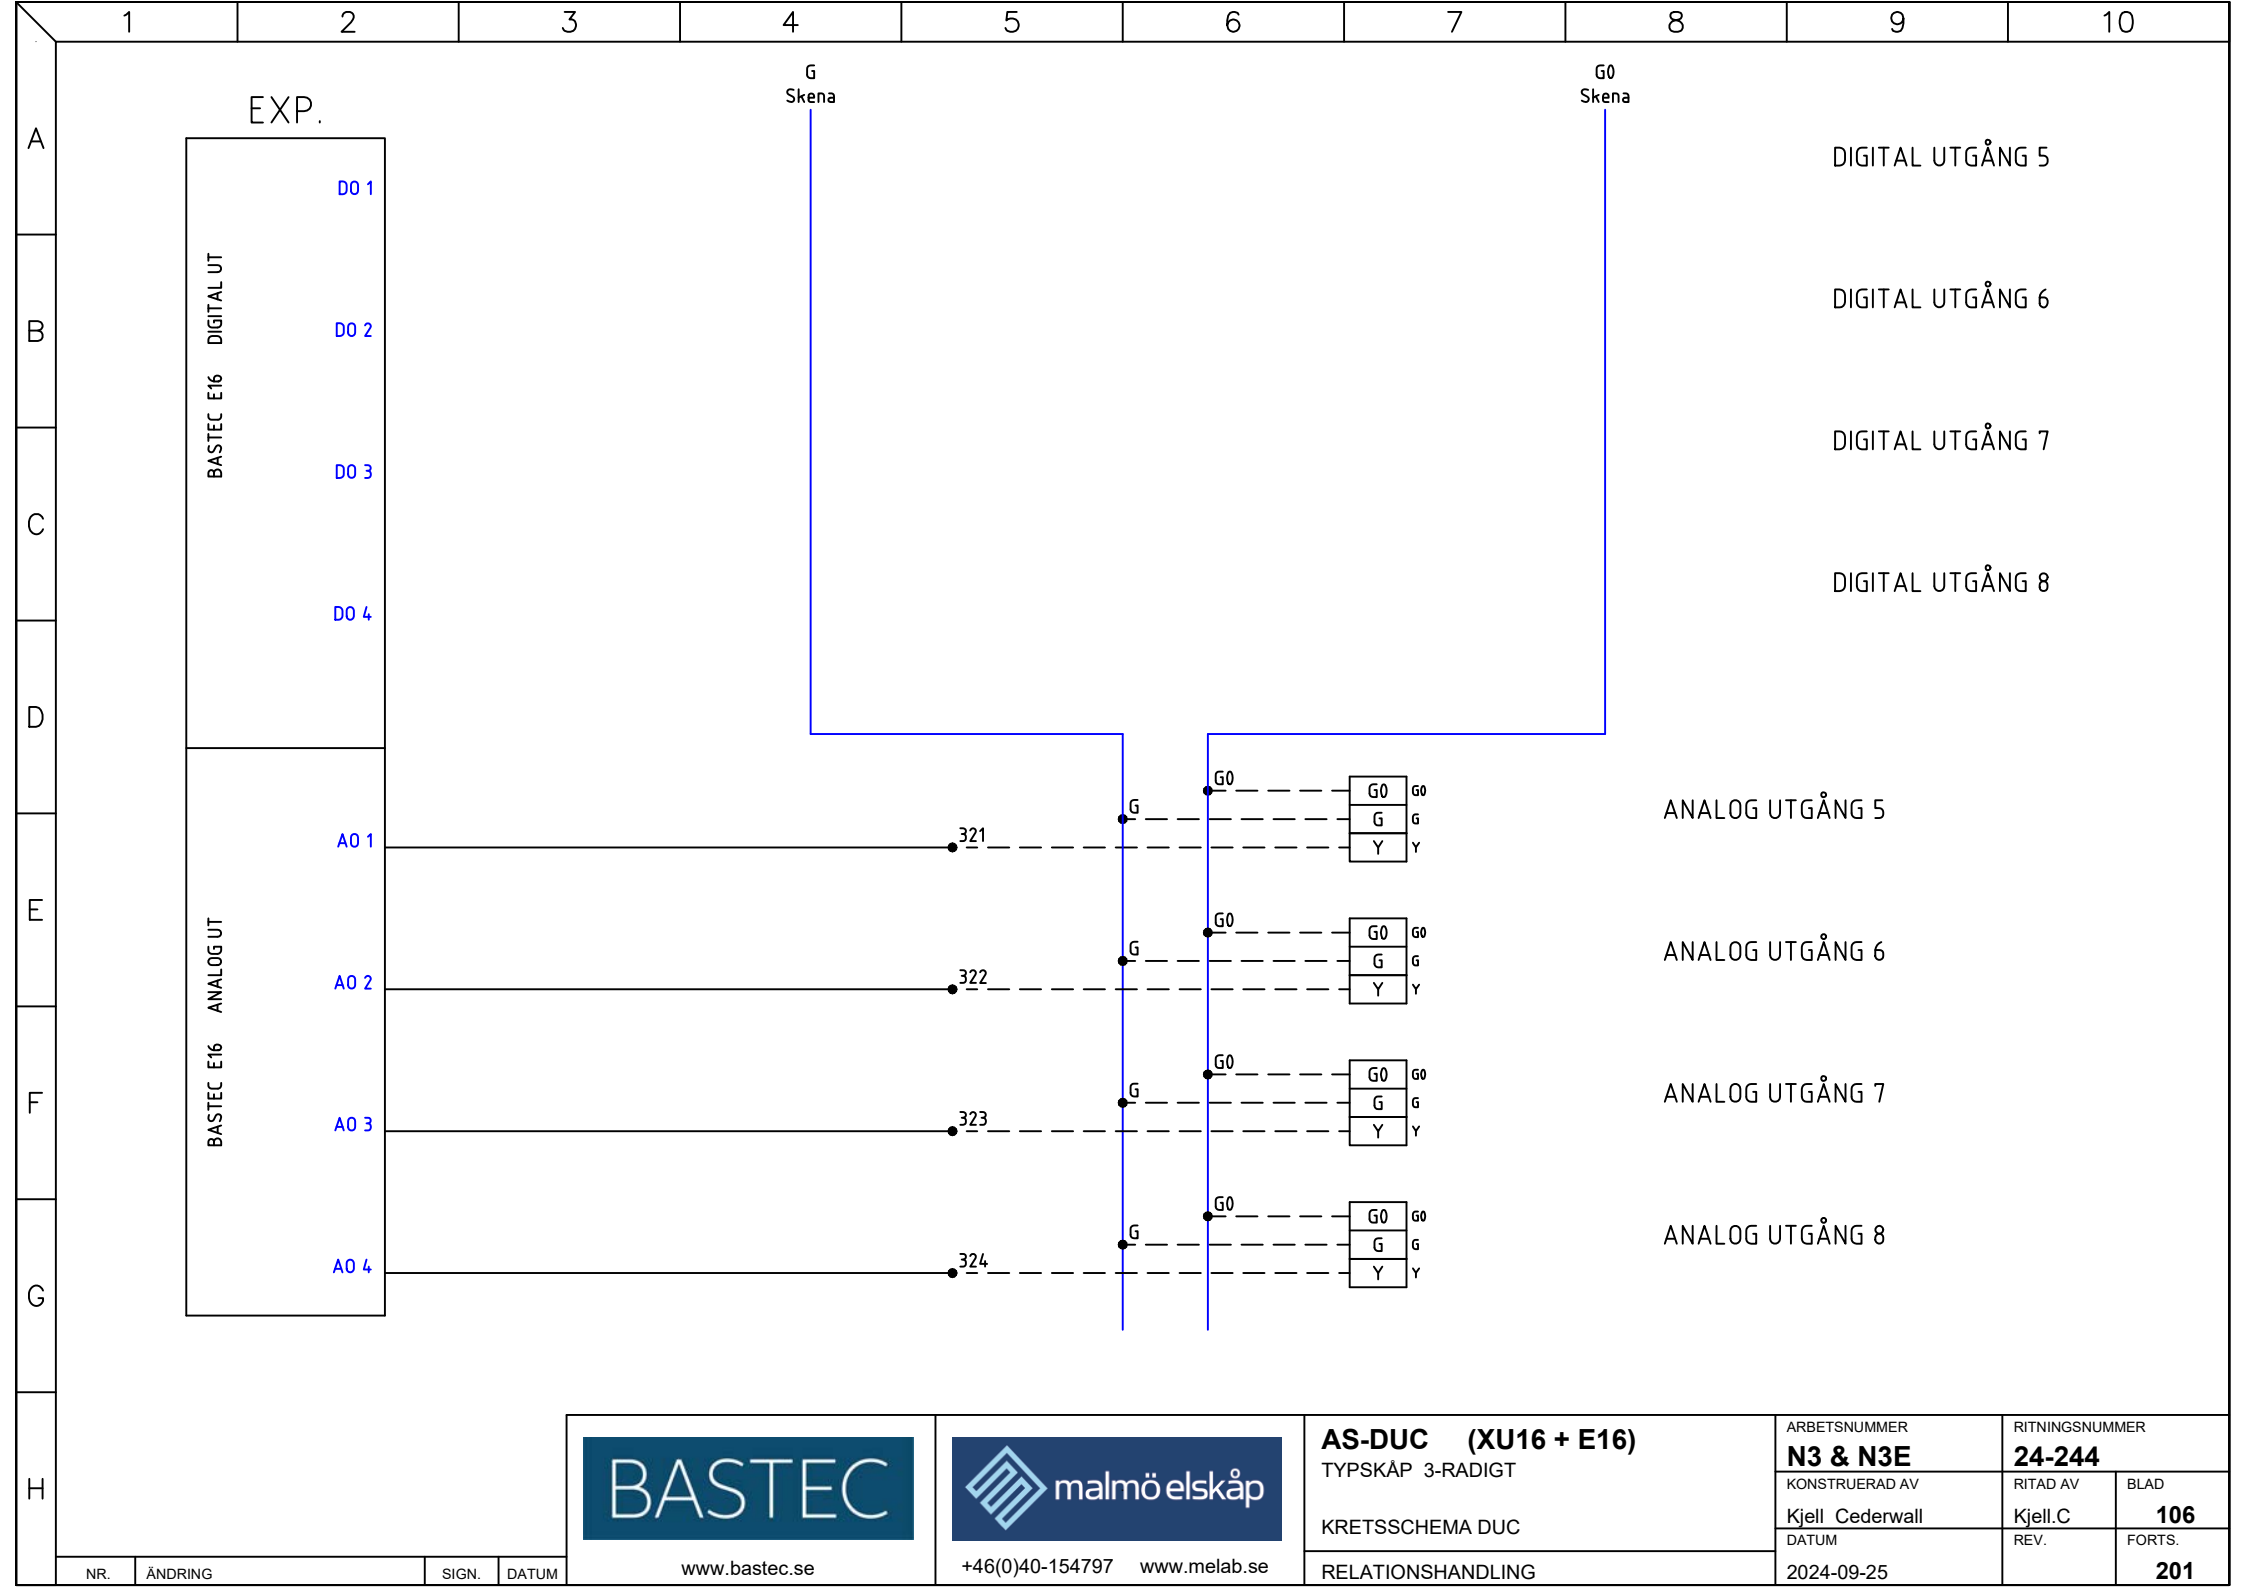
1 2 3 4 5 6 7 8 9 10

A B C D E F G H

EXP.

BASTEC E16 DIGITAL UT

DO 1
DO 2
DO 3
DO 4

G
Skena

G0
Skena

DIGITAL UTGÅNG 5
DIGITAL UTGÅNG 6
DIGITAL UTGÅNG 7
DIGITAL UTGÅNG 8

BASTEC E16 ANALOG UT

AO 1
AO 2
AO 3
AO 4

321
322
323
324

G0 G G0 G Y G0 G Y

ANALOG UTGÅNG 5
ANALOG UTGÅNG 6
ANALOG UTGÅNG 7
ANALOG UTGÅNG 8

| NR. | ÄNDRING | SIGN. | DATUM |
|---|---|---|---|

BASTEC
www.bastec.se

malmö elskåp
+46(0)40-154797 www.melab.se

AS-DUC (XU16 + E16)
TYPSKÅP 3-RADIGT

KRETSSCHEMA DUC

RELATIONSHANDLING

| ARBETSNUMMER | RITNINGSNUMMER | |
|---|---|---|
| N3 & N3E | 24-244 | |
| KONSTRUERAD AV | RITAD AV | BLAD |
| Kjell Cederwall | Kjell.C | 106 |
| DATUM | REV. | FORTS. |
| 2024-09-25 | | 201 |